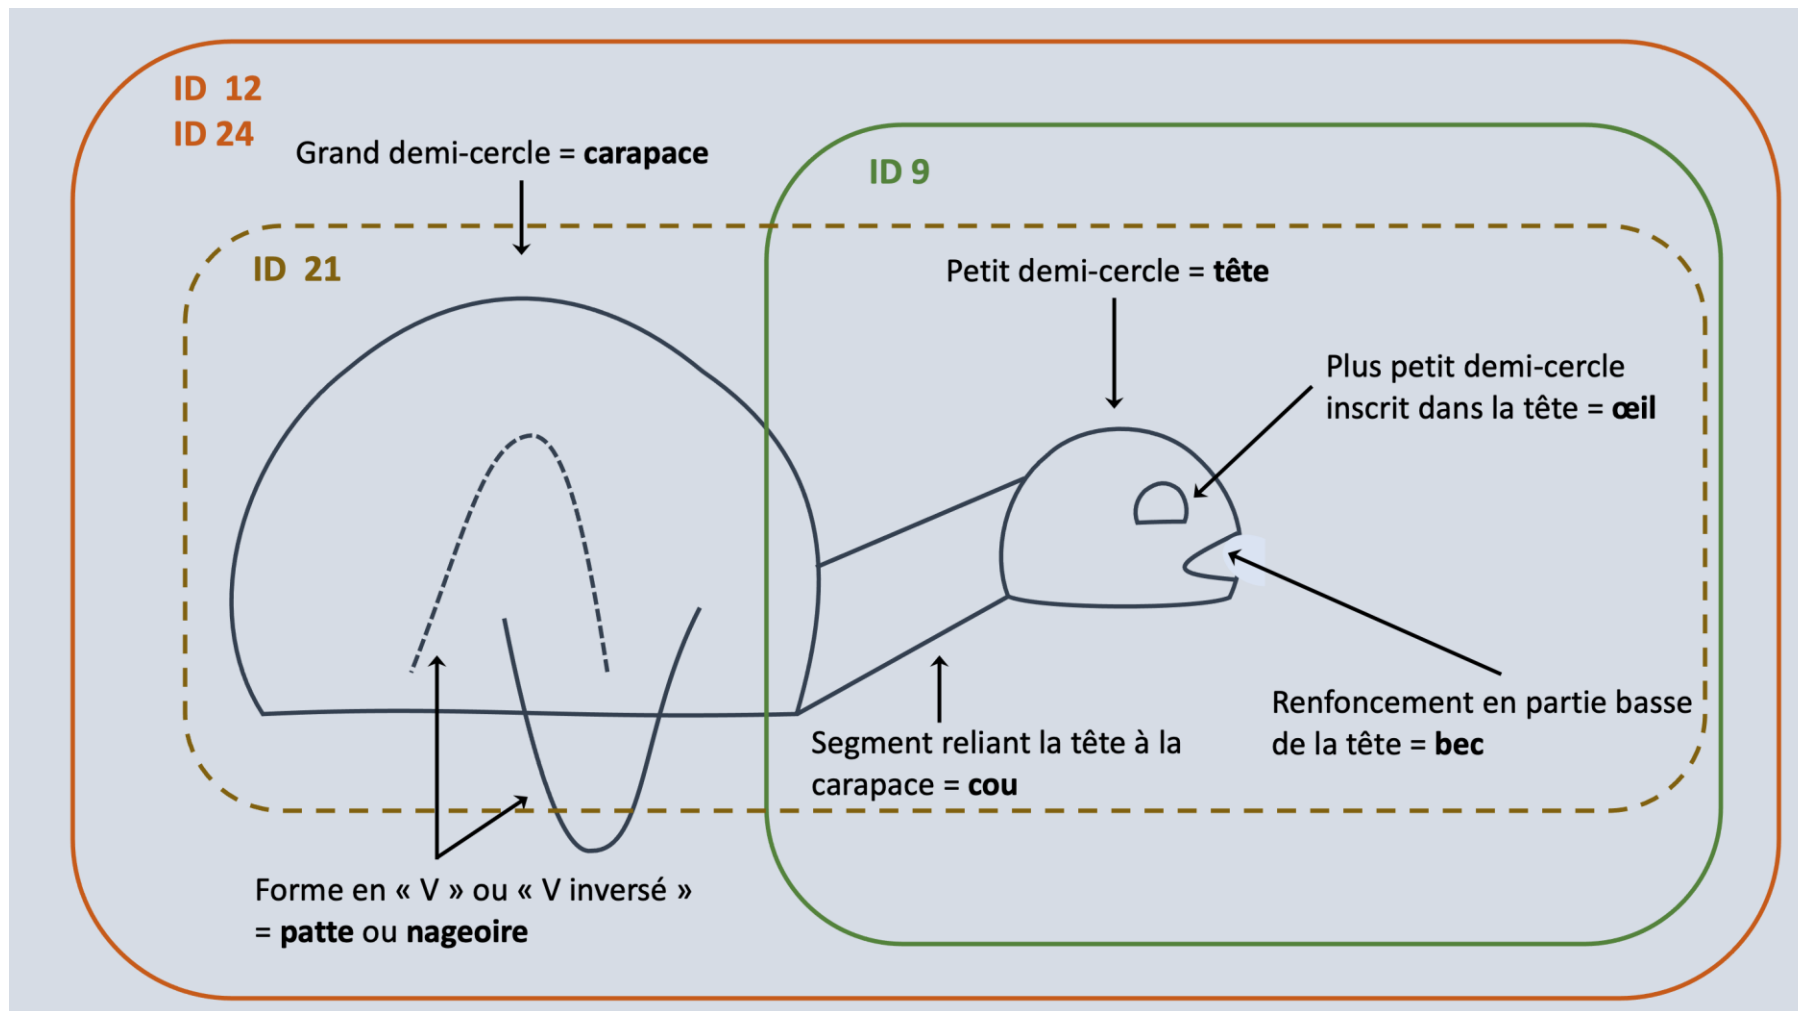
ID 12
ID 24

Grand demi-cercle = carapace

ID 9

ID 21

Petit demi-cercle = tête

Plus petit demi-cercle inscrit dans la tête = œil

Renfoncement en partie basse de la tête = bec

Segment reliant la tête à la carapace = cou

Forme en « V » ou « V inversé » = patte ou nageoire